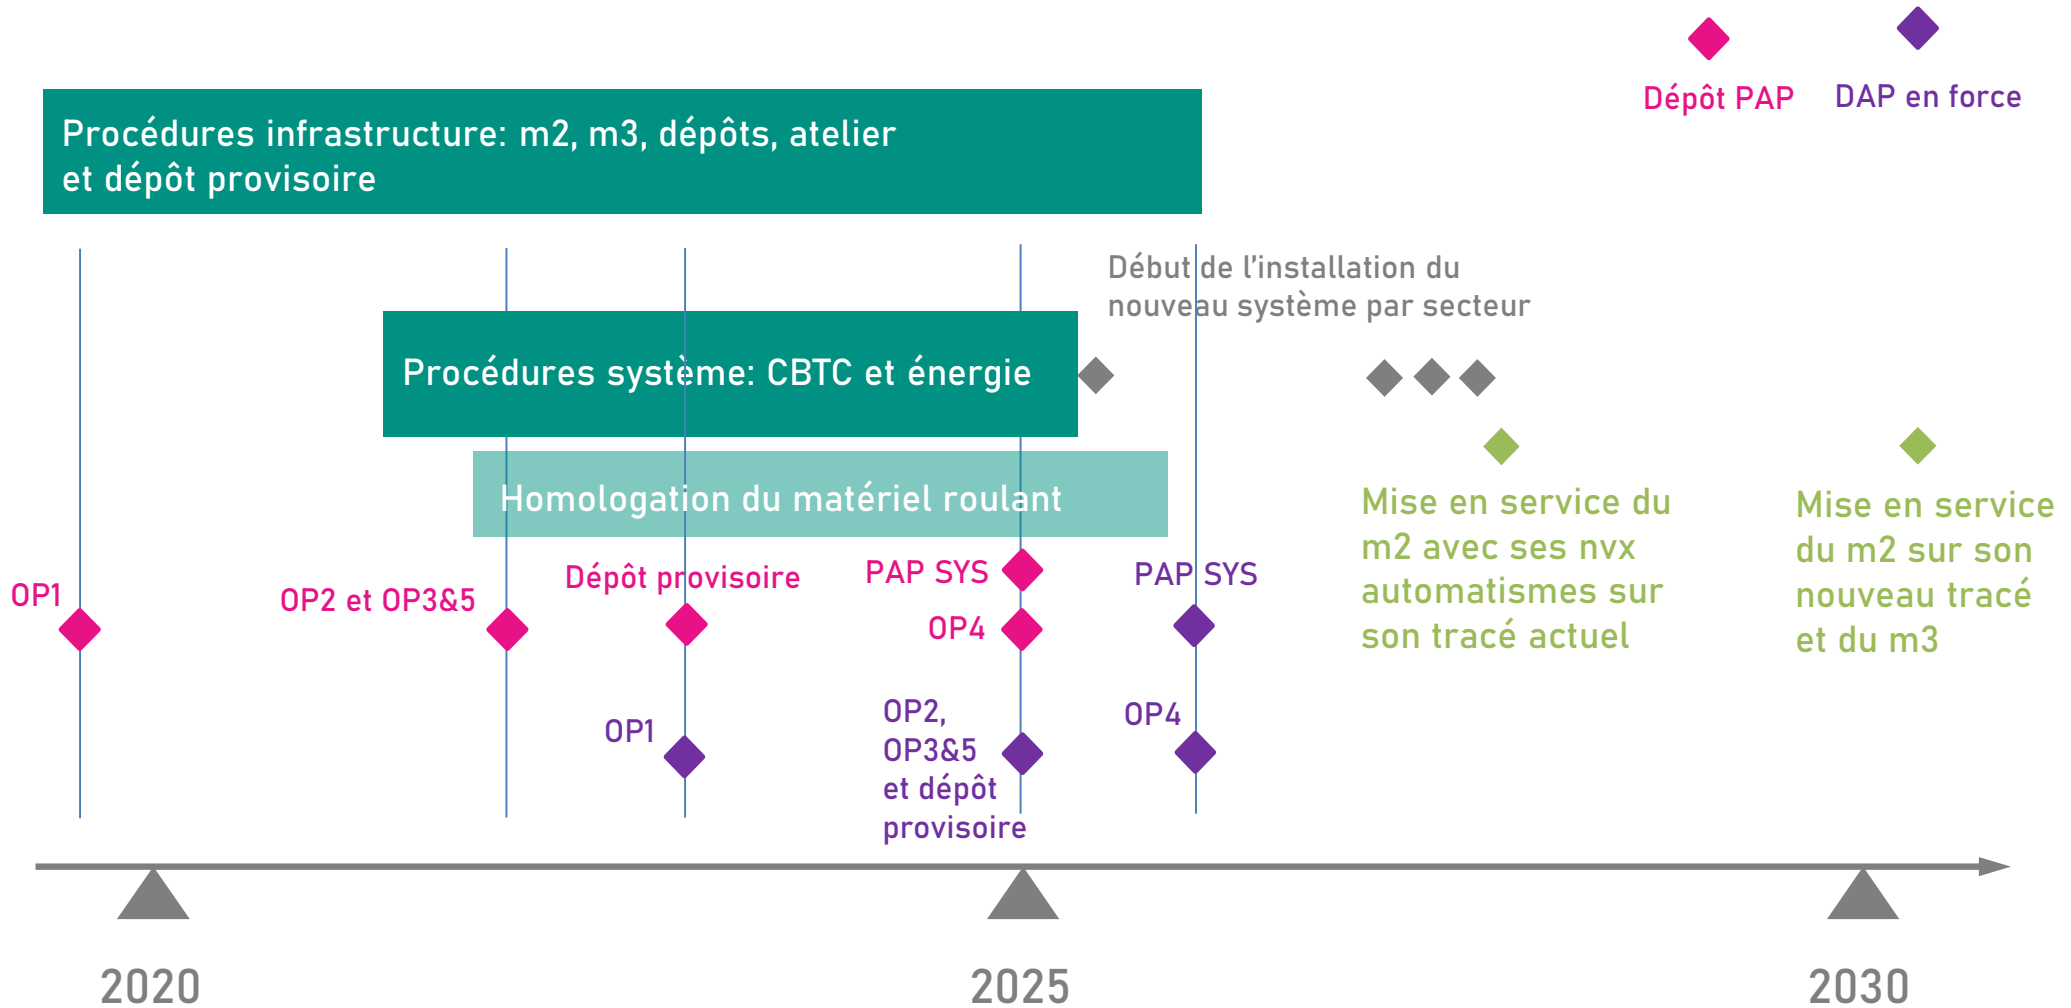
Dépôt PAP DAP en force

Procédures infrastructure: m2, m3, dépôts, atelier et dépôt provisoire

Début de l'installation du nouveau système par secteur

Procédures système: CBTC et énergie

Homologation du matériel roulant

Mise en service du m2 avec ses nvx automatismes sur son tracé actuel

Mise en service du m2 sur son nouveau tracé et du m3

OP1

OP2 et OP3&5

Dépôt provisoire

PAP SYS

OP4

PAP SYS

OP1

OP2, OP3&5 et dépôt provisoire

OP4

2020

2025

2030